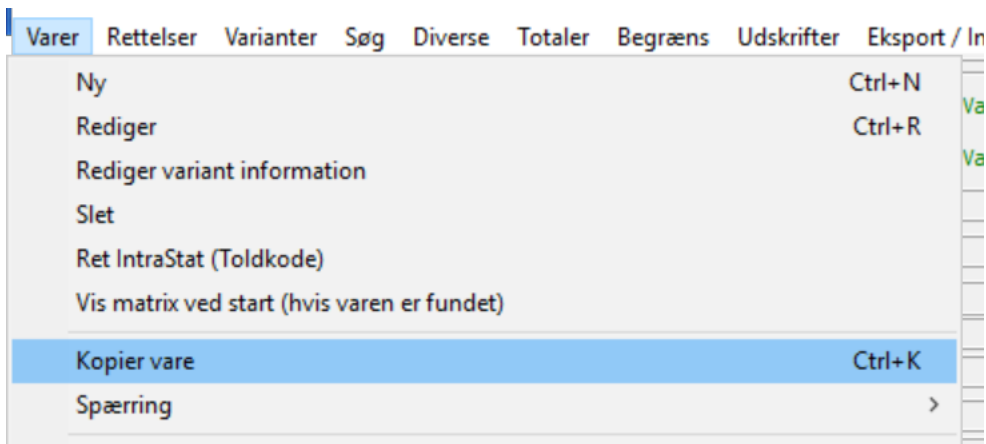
Varer Rettelser Varianter Søg Diverse Totaler Begræns Udskrifter Eksport / In

Ny Ctrl+N
Rediger Ctrl+R
Rediger variant information
Slet
Ret IntraStat (Toldkode)
Vis matrix ved start (hvis varen er fundet)
Kopier vare Ctrl+K
Spærring >

Va
Va